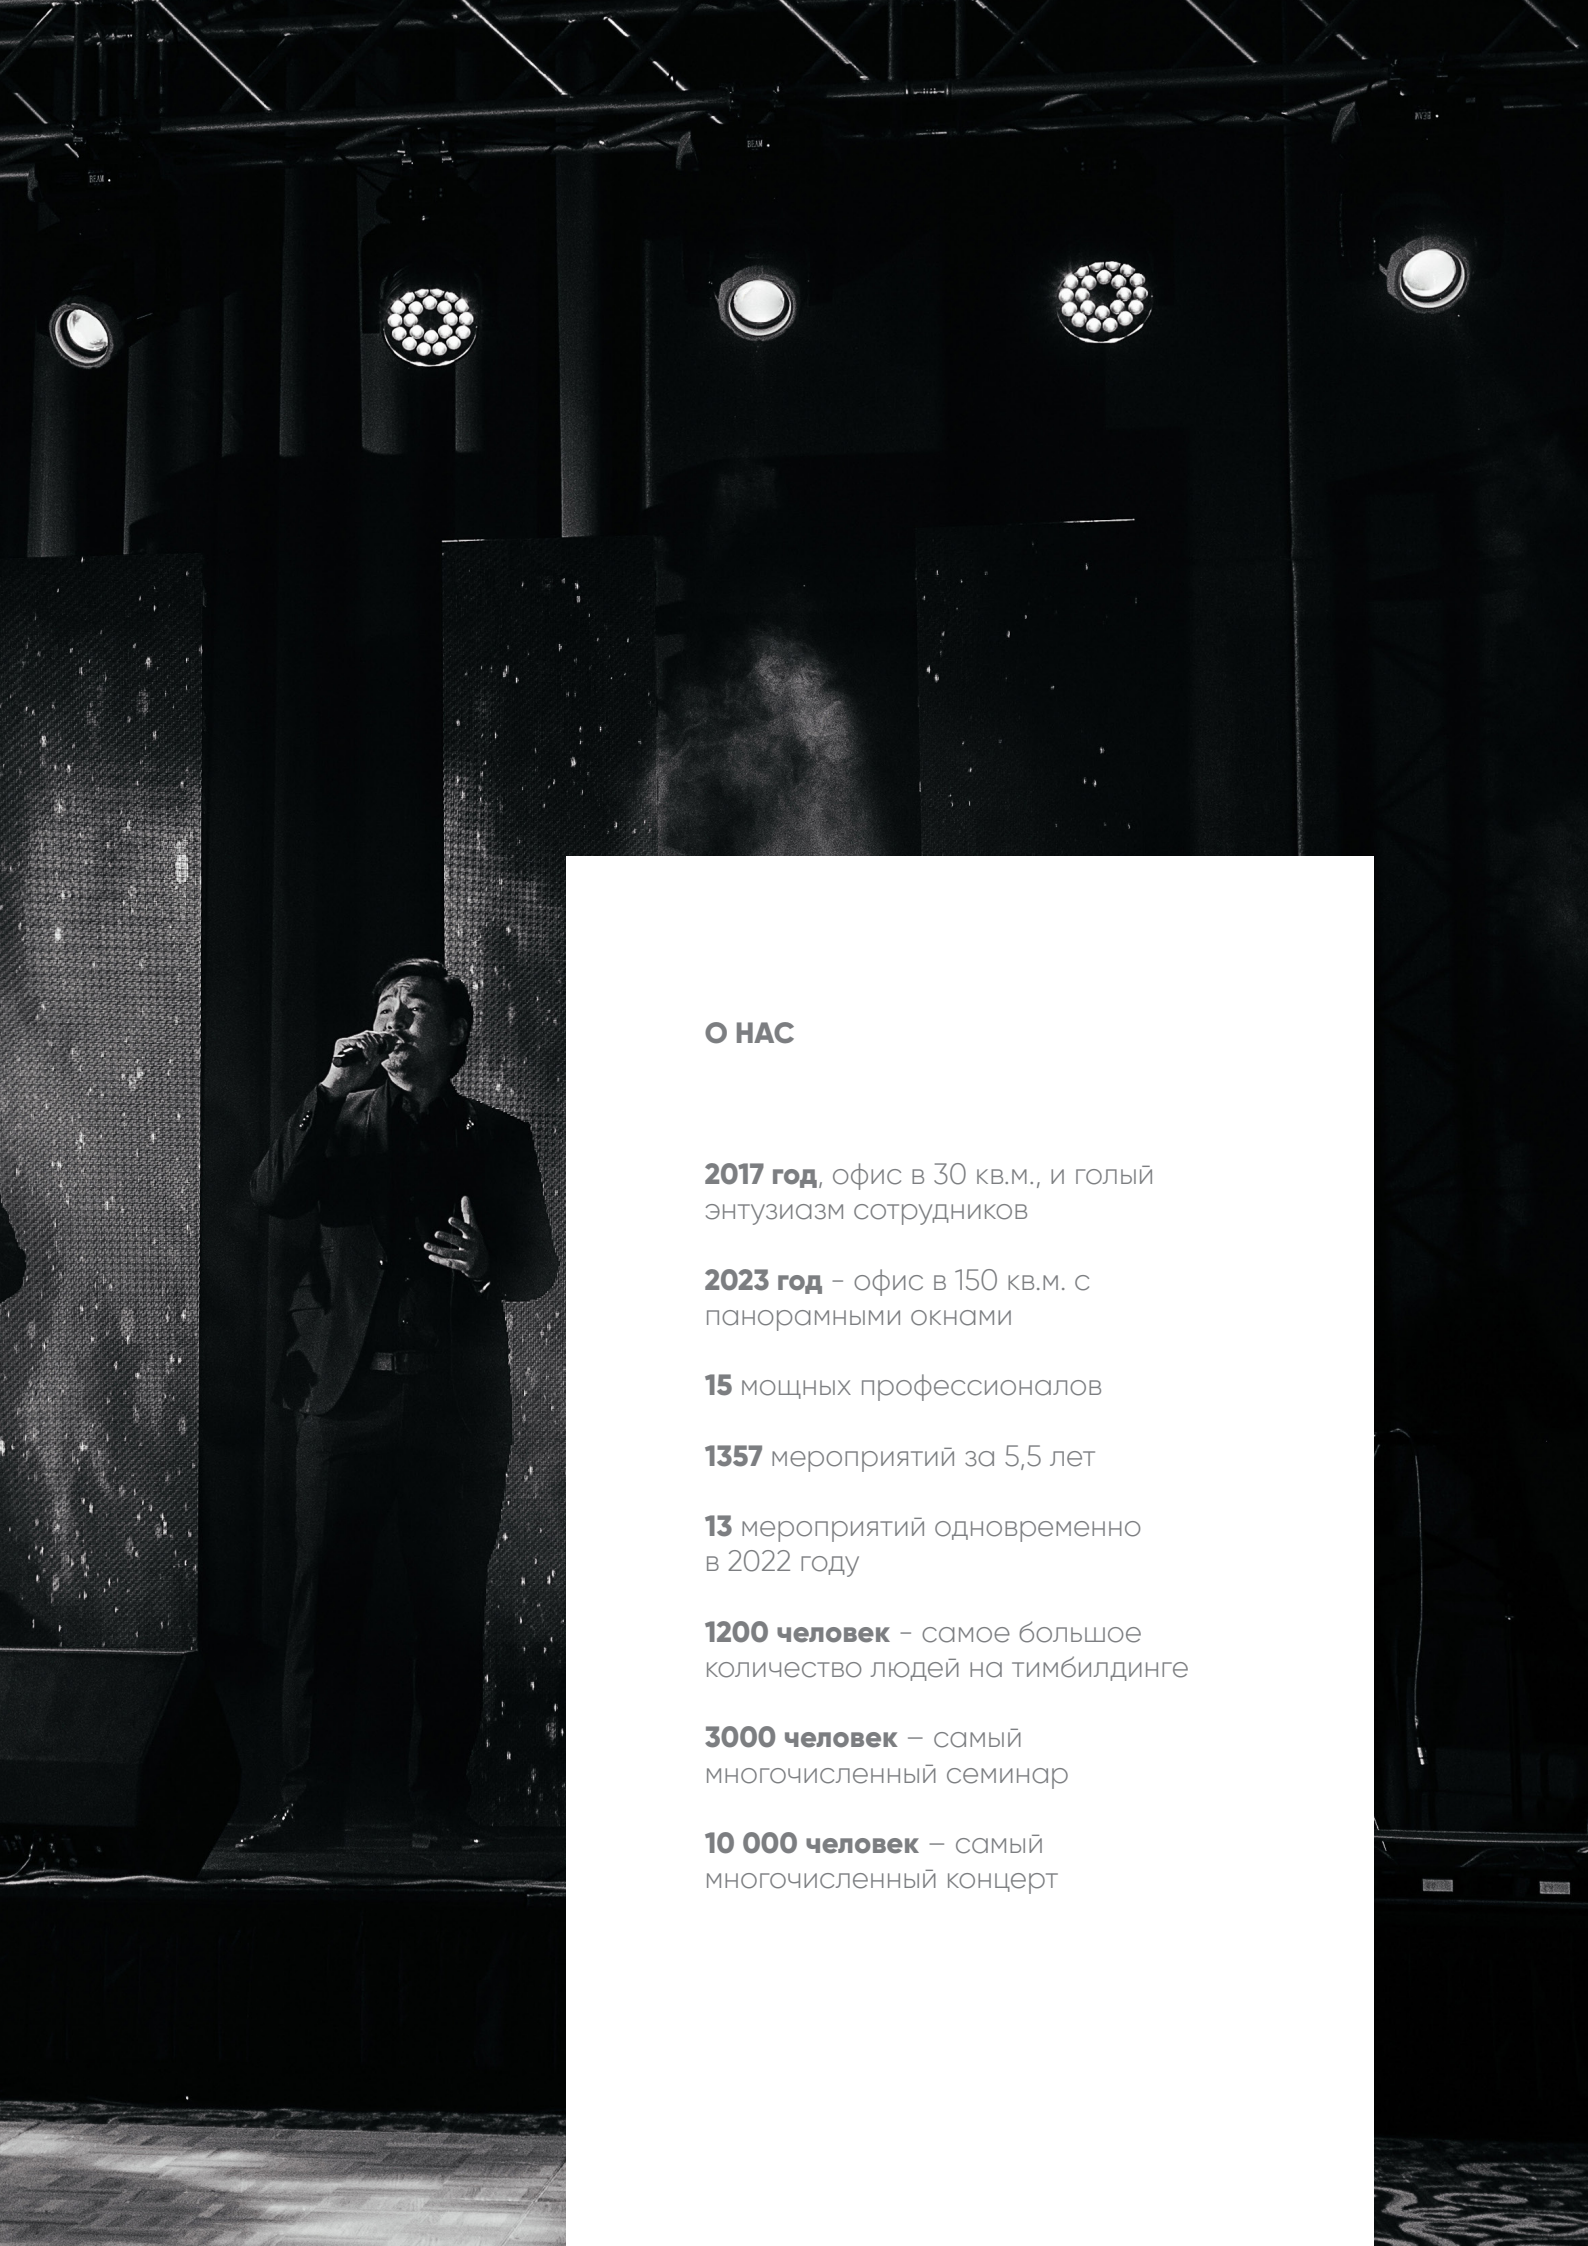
О НАС

2017 год, офис в 30 кв.м., и голый энтузиазм сотрудников

2023 год - офис в 150 кв.м. с панорамными окнами

15 мощных профессионалов

1357 мероприятий за 5,5 лет

13 мероприятий одновременно в 2022 году

1200 человек - самое большое количество людей на тимбилдинге

3000 человек – самый многочисленный семинар

10 000 человек – самый многочисленный концерт